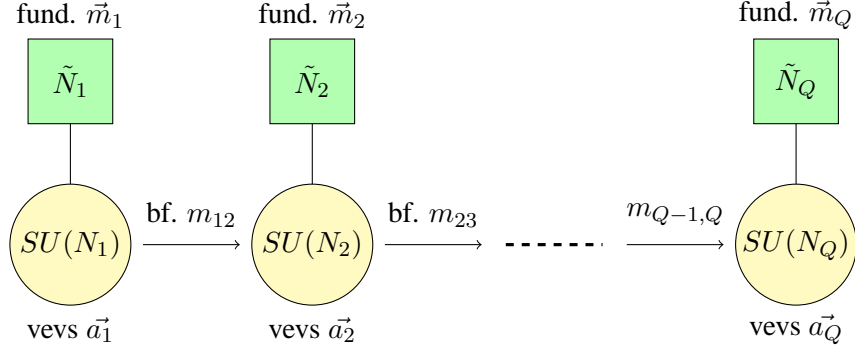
fund. $\vec{m}_1$

$\tilde{N}_1$

$SU(N_1)$

vevs $\vec{a_1}$

bf. $m_{12}$

fund. $\vec{m}_2$

$\tilde{N}_2$

$SU(N_2)$

vevs $\vec{a_2}$

bf. $m_{23}$

$m_{Q-1,Q}$

fund. $\vec{m}_Q$

$\tilde{N}_Q$

$SU(N_Q)$

vevs $\vec{a_Q}$